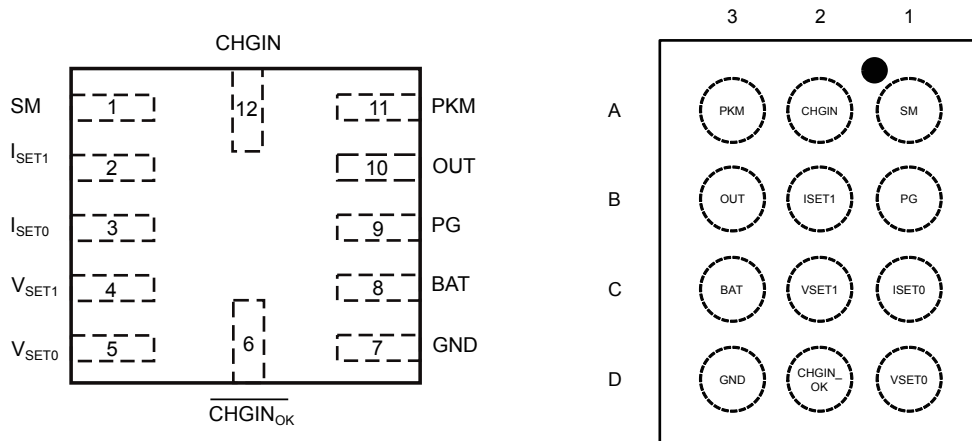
CHGIN

SM 1
$I_{SET1}$ 2
$I_{SET0}$ 3
$V_{SET1}$ 4
$V_{SET0}$ 5
6
7 GND
8 BAT
9 PG
10 OUT
11 PKM
12

$\overline{CHGIN_{OK}}$

3 2 1

A PKM CHGIN SM
B OUT ISET1 PG
C BAT VSET1 ISET0
D GND CHGIN_OK VSET0